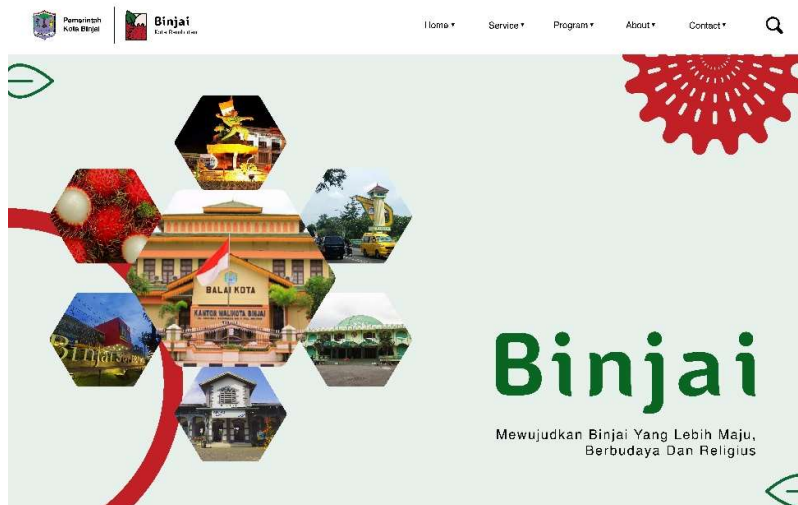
Pemerintah Kota Binjai

Binjai
Kota Rambutan

Home ▾ Service ▾ Program ▾ About ▾ Contact ▾

BALAI KOTA
KANTOR WALIKOTA BINJAI

Binjai Square

Binjai

Mewujudkan Binjai Yang Lebih Maju, Berbudaya Dan Religius